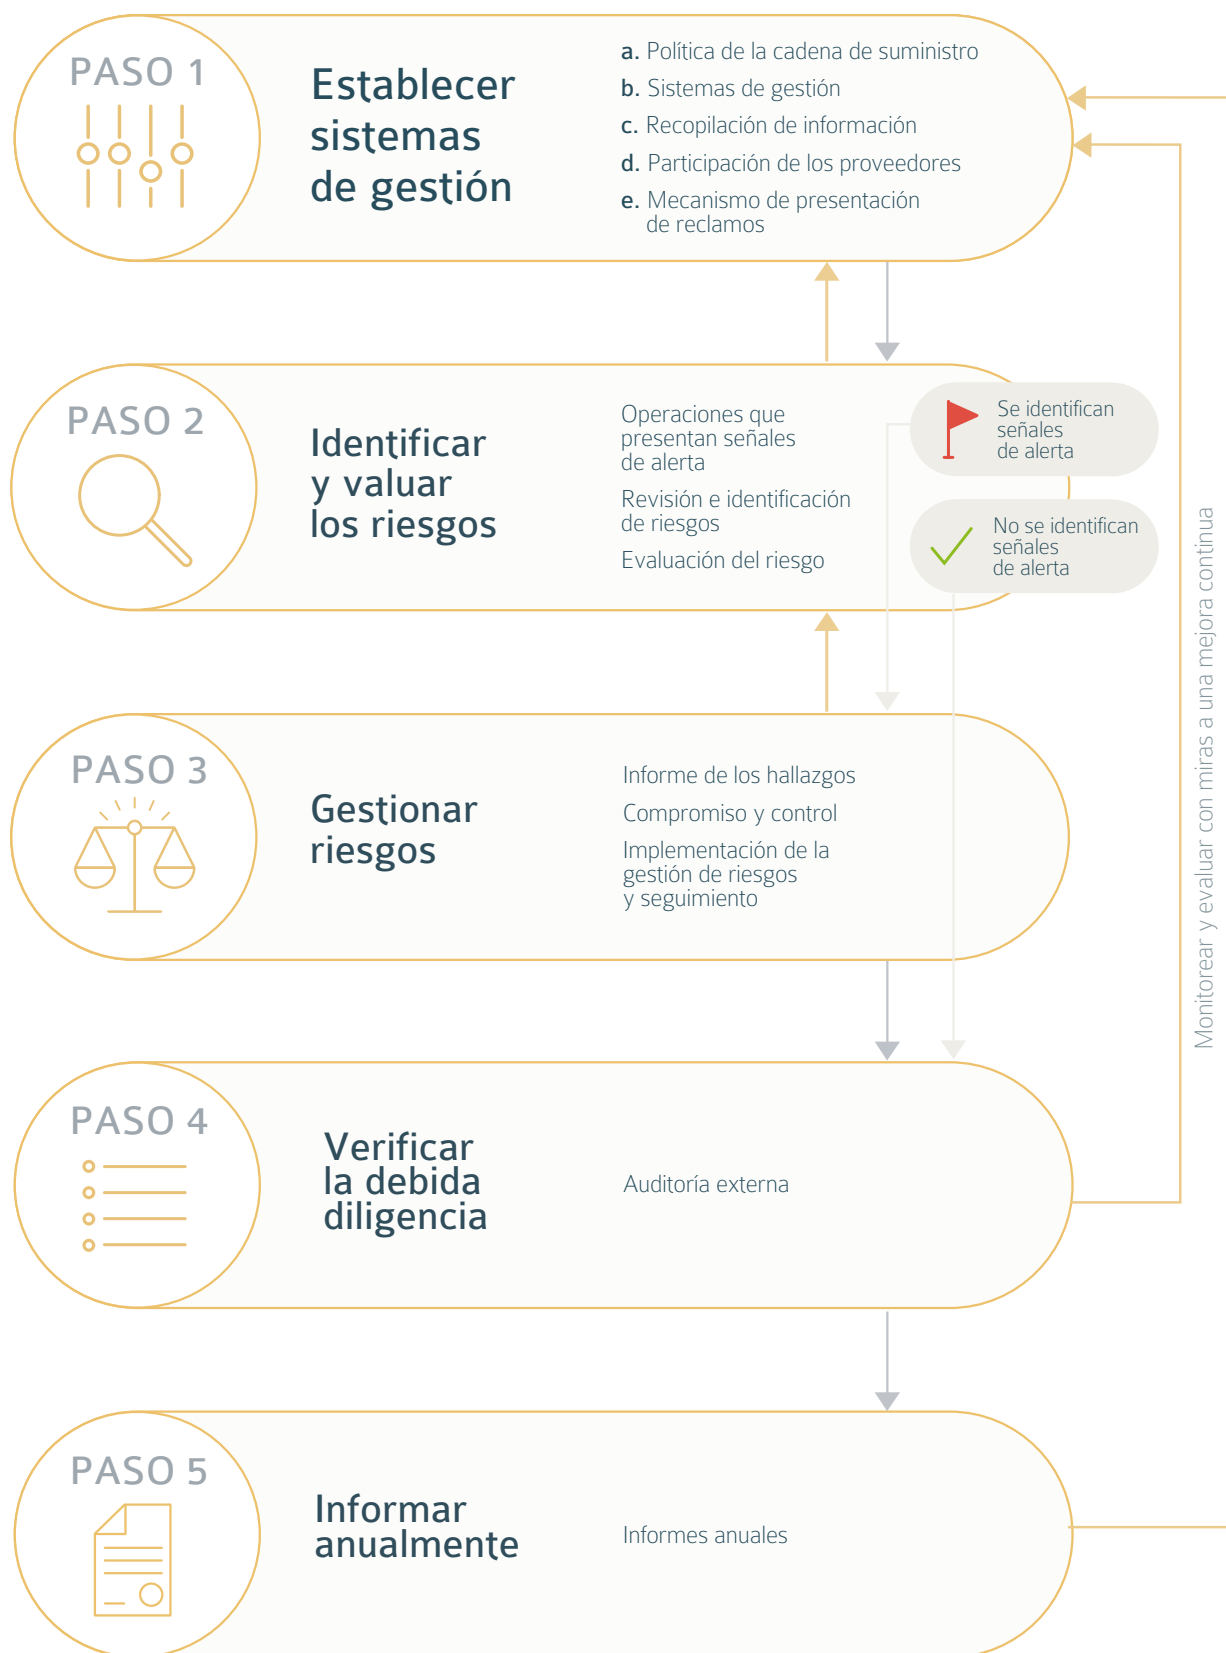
PASO 1

Establecer sistemas de gestión

a. Política de la cadena de suministro
b. Sistemas de gestión
c. Recopilación de información
d. Participación de los proveedores
e. Mecanismo de presentación de reclamos

PASO 2

Identificar y valuar los riesgos

Operaciones que presentan señales de alerta
Revisión e identificación de riesgos
Evaluación del riesgo

Se identifican señales de alerta

No se identifican señales de alerta

PASO 3

Gestionar riesgos

Informe de los hallazgos
Compromiso y control
Implementación de la gestión de riesgos y seguimiento

PASO 4

Verificar la debida diligencia

Auditoría externa

PASO 5

Informar anualmente

Informes anuales

Monitorear y evaluar con miras a una mejora continua